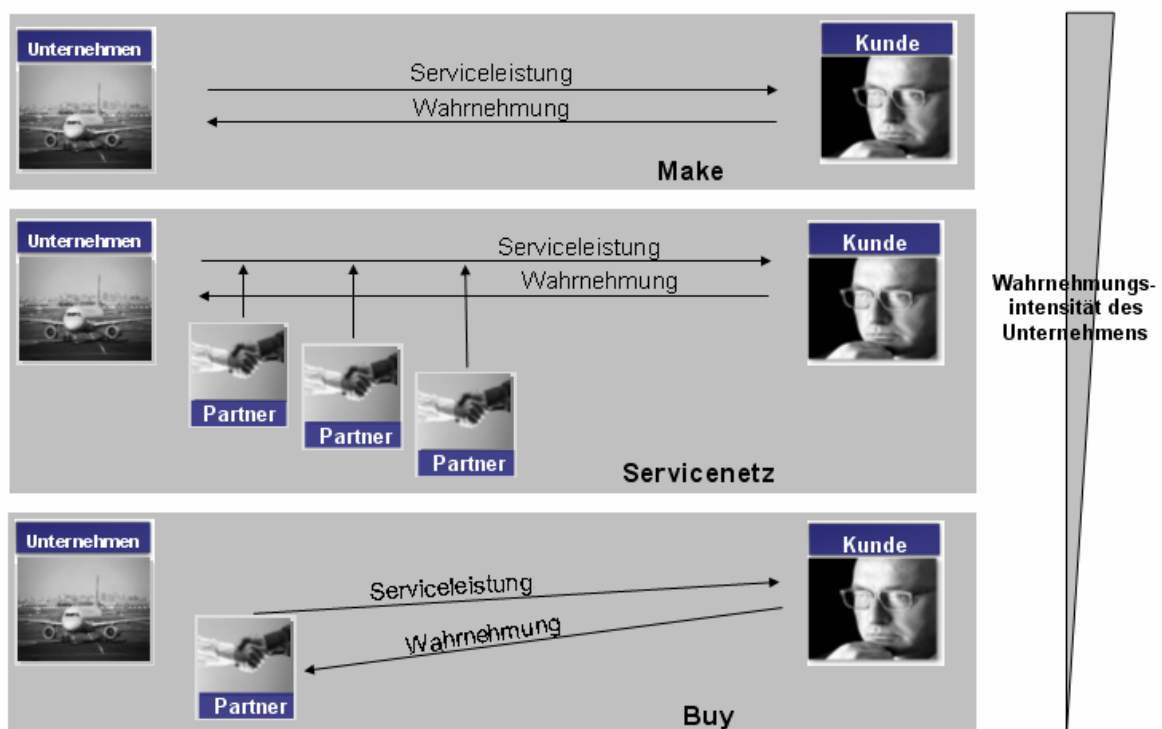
Unternehmen

Serviceleistung

Wahrnehmung

Kunde

Make

Unternehmen

Serviceleistung

Wahrnehmung

Kunde

Partner

Partner

Partner

Servicenetz

Unternehmen

Kunde

Serviceleistung

Wahrnehmung

Partner

Buy

Wahrnehmungsintensität des Unternehmens